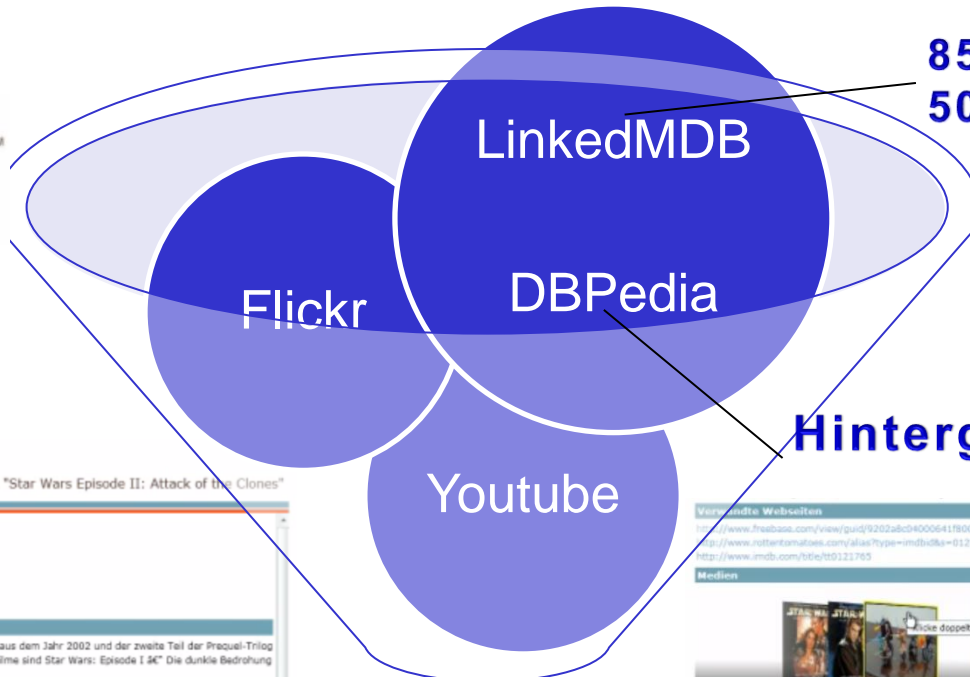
85
50

LinkedMDB

Flickr

DBPedia

Youtube

Hinterg

"Star Wars Episode II: Attack of the Clones"

aus dem Jahr 2002 und der zweite Teil der Prequel-Trilog
lme sind Star Wars: Episode I â€" Die dunkle Bedrohung

Verwandte Webseiten
http://www.freebase.com/view/guid/9202a8c04000641f80
http://www.rottentomatoes.com/alias?type=imdbid&s=012
http://www.imdb.com/title/tt0121765

Medien

klicke doppelt